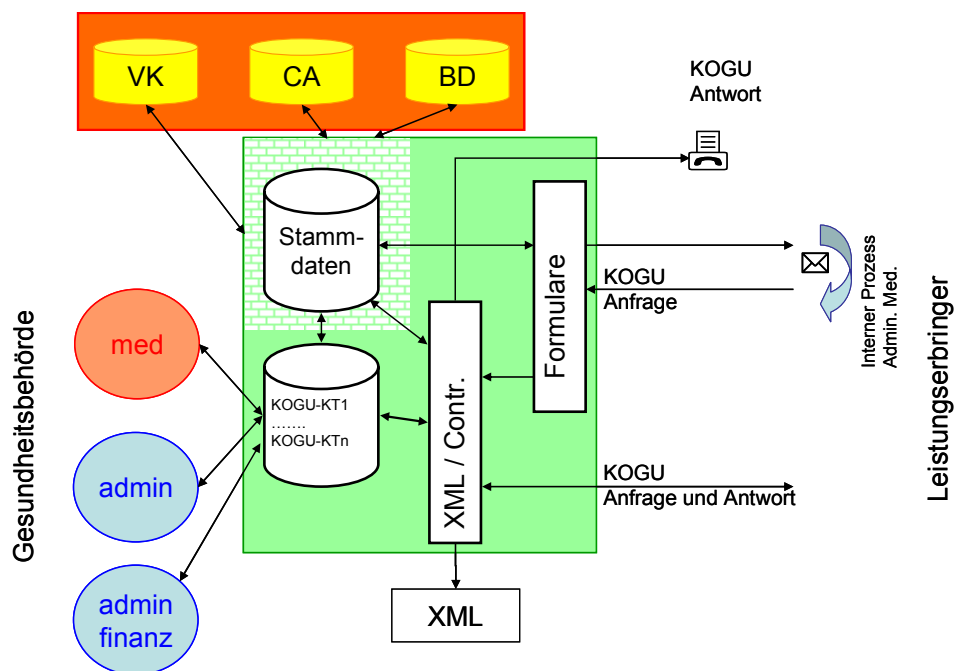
VK
CA
BD

KOGU
Antwort

Stammdaten

Formulare

KOGU
Anfrage

Interner Prozess
Admin. Med.

Leistungserbringer

Gesundheitsbehörde

med

admin

admin
finanz

KOGU-KT1
.......
KOGU-KTn

XML / Contr.

KOGU
Anfrage und Antwort

XML